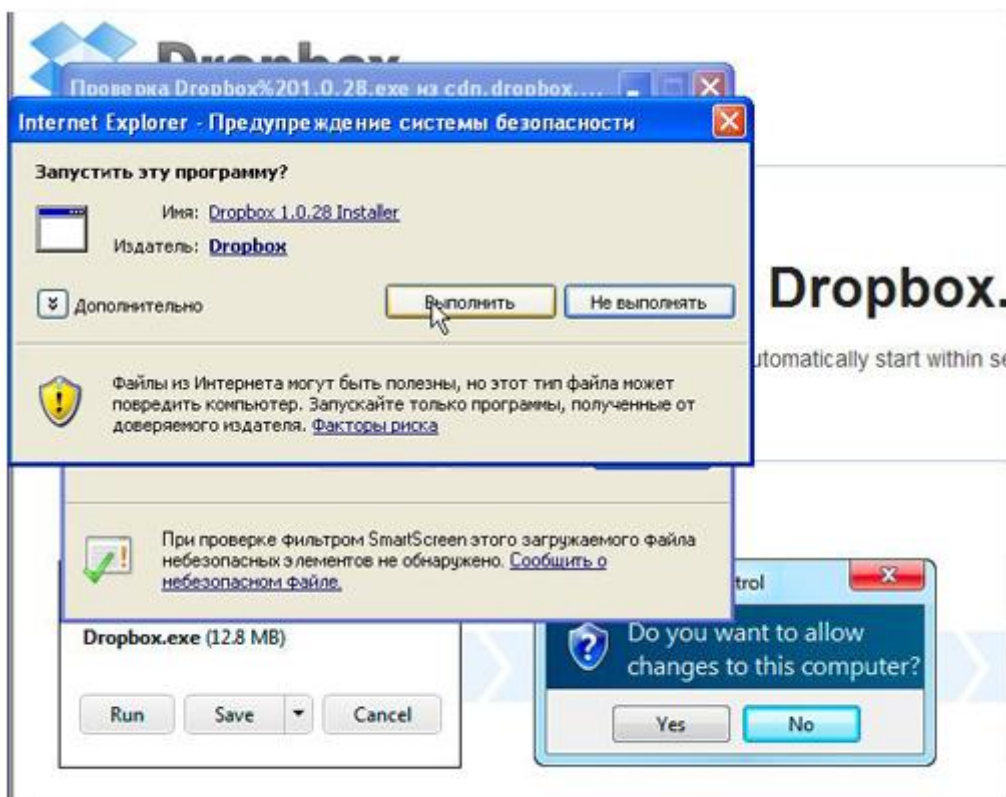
Dropbox

Проверка Dropbox%201.0.28.exe из cdn.dropbox....

Internet Explorer - Предупреждение системы безопасности

Запустить эту программу?

Имя: Dropbox 1.0.28 Installer

Издатель: Dropbox

Дополнительно

Выполнить

Не выполнять

Файлы из Интернета могут быть полезны, но этот тип файла может повредить компьютер. Запускайте только программы, полученные от доверяемого издателя. Факторы риска

Dropbox.

utomatically start within se

При проверке фильтром SmartScreen этого загружаемого файла небезопасных элементов не обнаружено. Сообщить о небезопасном файле.

Dropbox.exe (12.8 MB)

Run

Save

Cancel

trol

Do you want to allow changes to this computer?

Yes

No